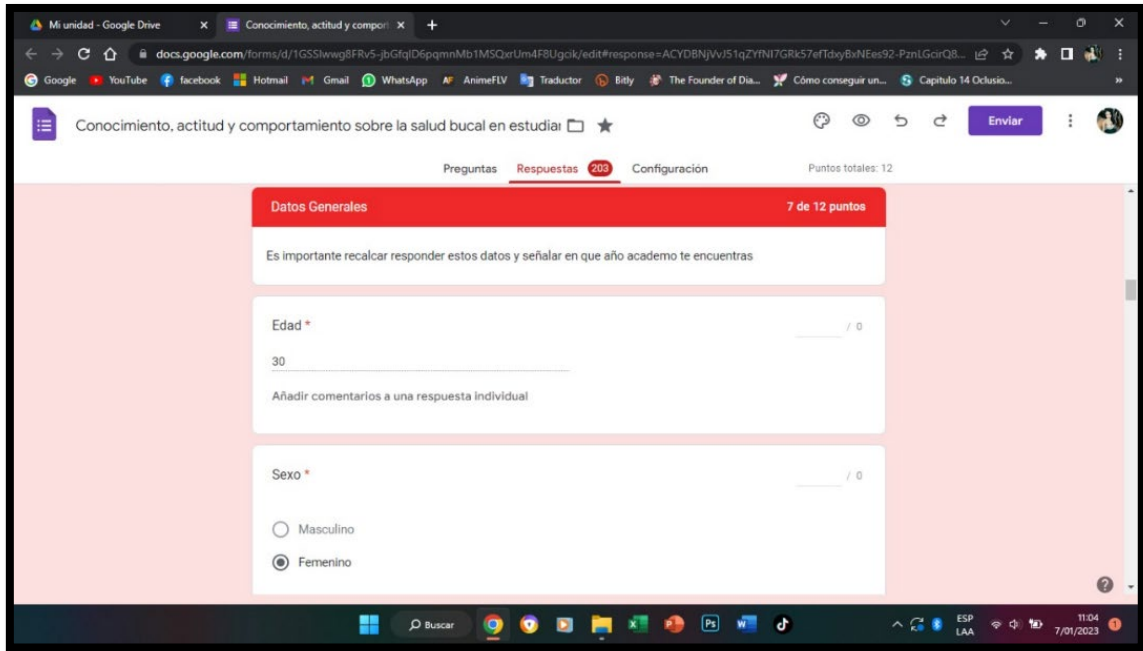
Mi unidad - Google Drive
Conocimiento, actitud y comport
docs.google.com/forms/d/1GSSlwwg8FRv5-jbGfqlD6pqmnMb1MSQxrUm4F8Ugcik/edit#response=ACYDBNjVvJ51qZYfNI7GRk57efTdxyBxNEes92-PznLGcirQ8...
Google YouTube facebook Hotmail Gmail WhatsApp AnimeFLV Traductor Bitly The Founder of Dia... Cómo conseguir un... Capitulo 14 Oclusio...

Conocimiento, actitud y comportamiento sobre la salud bucal en estudiar
Enviar
Preguntas Respuestas 203 Configuración Puntos totales: 12

Datos Generales 7 de 12 puntos
Es importante recalcar responder estos datos y señalar en que año academo te encuentras

Edad *
/ 0
30
Añadir comentarios a una respuesta individual

Sexo *
/ 0
Masculino
Femenino

Buscar
ESP LAA 11:04 7/01/2023